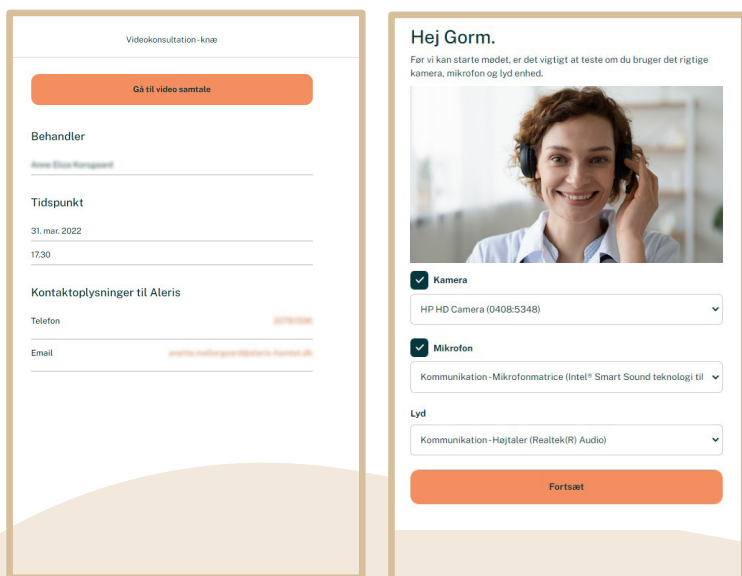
Videokonsultation - knæ

Gå til video samtale

Behandler

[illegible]

Tidspunkt

31. mar. 2022

17.30

Kontaktoplysninger til Aleris

Telefon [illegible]

Email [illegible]

Hej Gorm.

Før vi kan starte mødet, er det vigtigt at teste om du bruger det rigtige kamera, mikrofon og lyd enhed.

Kamera

HP HD Camera (0408:5348)

Mikrofon

Kommunikation - Mikrofonmatrice (Intel® Smart Sound teknologi til

Lyd

Kommunikation - Højtaler (Realtek(R) Audio)

Fortsæt